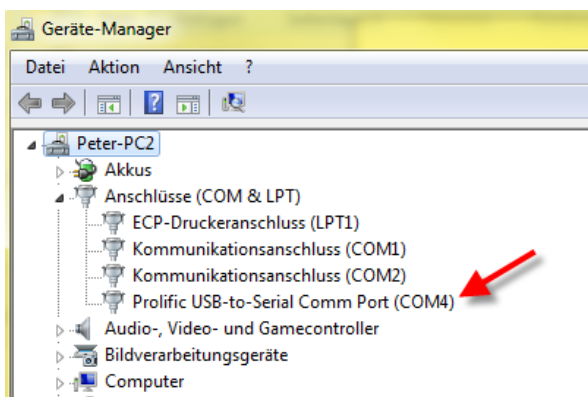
Geräte-Manager

Datei Aktion Ansicht ?

Peter-PC2
Akkus
Anschlüsse (COM & LPT)
ECP-Druckeranschluss (LPT1)
Kommunikationsanschluss (COM1)
Kommunikationsanschluss (COM2)
Prolific USB-to-Serial Comm Port (COM4)
Audio-, Video- und Gamecontroller
Bildverarbeitungsgeräte
Computer